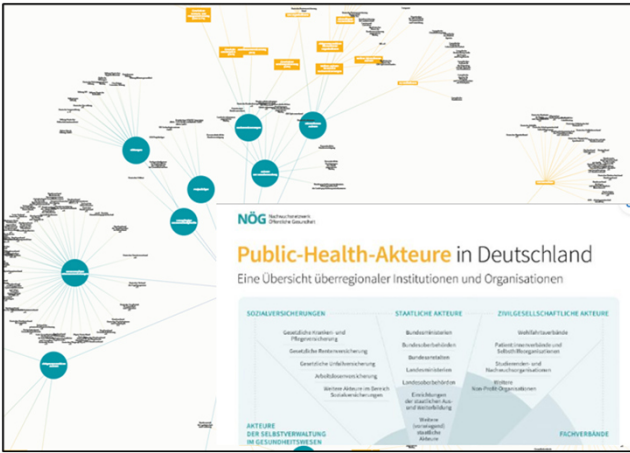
NÖG Nachwuchsnetzwerk Öffentliche Gesundheit

Public-Health-Akteure in Deutschland

Eine Übersicht überregionaler Institutionen und Organisationen

SOZIALVERSICHERUNGEN

Gesetzliche Kranken- und Pflegeversicherung

Gesetzliche Rentenversicherung

Gesetzliche Unfallversicherung

Arbeitslosenversicherung

Weitere Akteure im Bereich Sozialversicherungen

STAATLICHE AKTEURE

Bundesministerien

Bundesoberbehörden

Bundesinstitute

Landesministerien

Landesoberbehörden

Einrichtungen der staatlichen Aus- und Weiterbildung

Weitere (vorwiegend) staatliche Akteure

ZIVILGESELLSCHAFTLICHE AKTEURE

Wohlfahrtsverbände

Patientinnenverbände und Selbsthilfeorganisationen

Studierenden- und Nachwuchsorganisationen

Weitere Non-Profit-Organisationen

AKTEURE DER SELBSTVERWALTUNG IM GESUNDHEITSWESEN

FACHVERBÄNDE